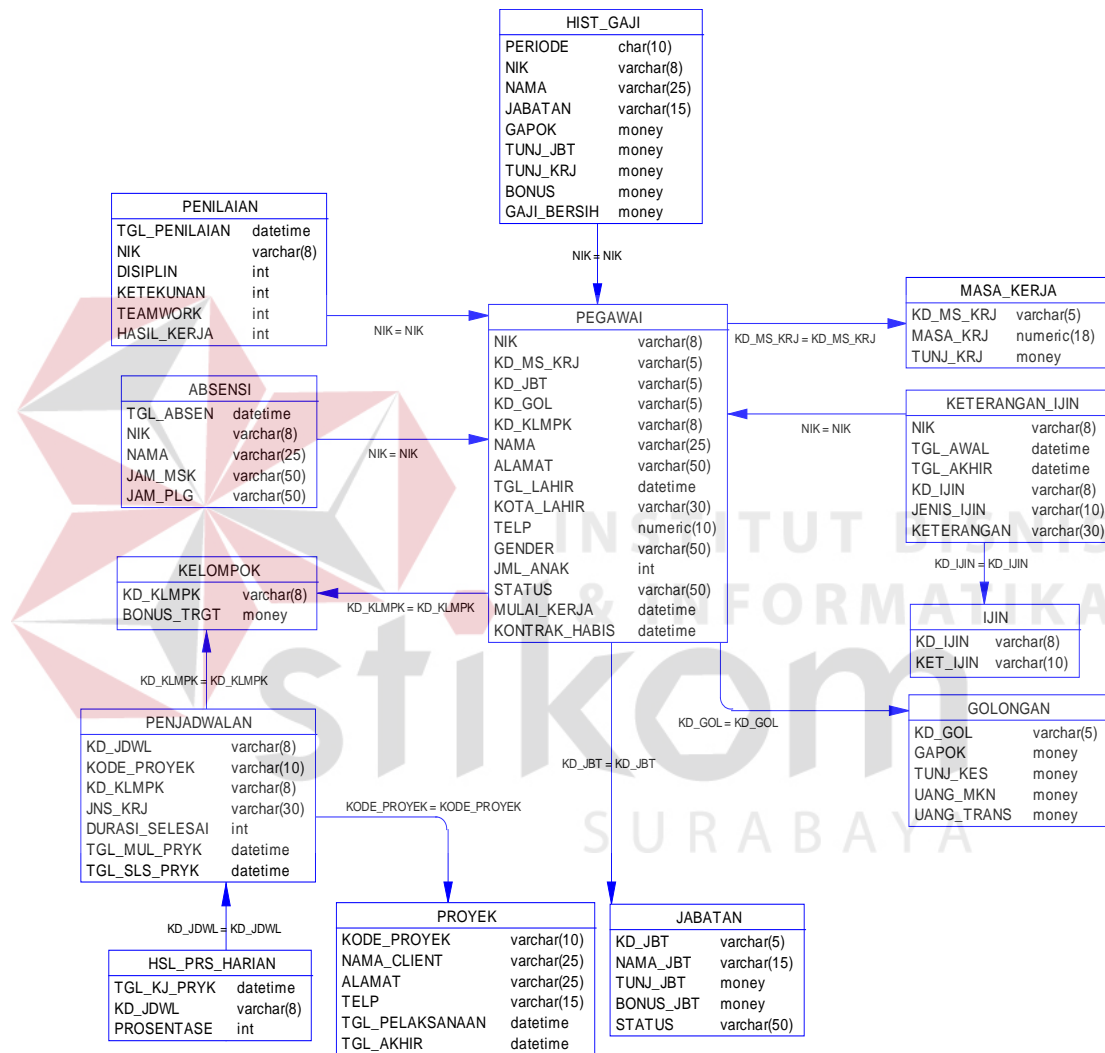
HIST_GAJI

| PERIODE | char(10) |
|---|---|
| NIK | varchar(8) |
| NAMA | varchar(25) |
| JABATAN | varchar(15) |
| GAPOK | money |
| TUNJ_JBT | money |
| TUNJ_KRJ | money |
| BONUS | money |
| GAJI_BERSIH | money |

NIK = NIK

PENILAIAN

| TGL_PENILAIAN | datetime |
|---|---|
| NIK | varchar(8) |
| DISIPLIN | int |
| KETEKUNAN | int |
| TEAMWORK | int |
| HASIL_KERJA | int |

NIK = NIK

PEGAWAI

| NIK | varchar(8) |
|---|---|
| KD_MS_KRJ | varchar(5) |
| KD_JBT | varchar(5) |
| KD_GOL | varchar(5) |
| KD_KLMPK | varchar(8) |
| NAMA | varchar(25) |
| ALAMAT | varchar(50) |
| TGL_LAHIR | datetime |
| KOTA_LAHIR | varchar(30) |
| TELP | numeric(10) |
| GENDER | varchar(50) |
| JML_ANAK | int |
| STATUS | varchar(50) |
| MULAI_KERJA | datetime |
| KONTRAK_HABIS | datetime |

KD_MS_KRJ = KD_MS_KRJ

MASA_KERJA

| KD_MS_KRJ | varchar(5) |
|---|---|
| MASA_KRJ | numeric(18) |
| TUNJ_KRJ | money |

ABSENSI

| TGL_ABSEN | datetime |
|---|---|
| NIK | varchar(8) |
| NAMA | varchar(25) |
| JAM_MSK | varchar(50) |
| JAM_PLG | varchar(50) |

NIK = NIK

NIK = NIK

KETERANGAN_IJIN

| NIK | varchar(8) |
|---|---|
| TGL_AWAL | datetime |
| TGL_AKHIR | datetime |
| KD_IJIN | varchar(8) |
| JENIS_IJIN | varchar(10) |
| KETERANGAN | varchar(30) |

KD_IJIN = KD_IJIN

KELOMPOK

| KD_KLMPK | varchar(8) |
|---|---|
| BONUS_TRGT | money |

KD_KLMPK = KD_KLMPK

IJIN

| KD_IJIN | varchar(8) |
|---|---|
| KET_IJIN | varchar(10) |

KD_KLMPK = KD_KLMPK

PENJADWALAN

| KD_JDWL | varchar(8) |
|---|---|
| KODE_PROYEK | varchar(10) |
| KD_KLMPK | varchar(8) |
| JNS_KRJ | varchar(30) |
| DURASI_SELESAI | int |
| TGL_MUL_PRYK | datetime |
| TGL_SLS_PRYK | datetime |

KD_GOL = KD_GOL

GOLONGAN

| KD_GOL | varchar(5) |
|---|---|
| GAPOK | money |
| TUNJ_KES | money |
| UANG_MKN | money |
| UANG_TRANS | money |

KD_JBT = KD_JBT

KODE_PROYEK = KODE_PROYEK

KD_JDWL = KD_JDWL

HSL_PRS_HARIAN

| TGL_KJ_PRYK | datetime |
|---|---|
| KD_JDWL | varchar(8) |
| PROSENTASE | int |

PROYEK

| KODE_PROYEK | varchar(10) |
|---|---|
| NAMA_CLIENT | varchar(25) |
| ALAMAT | varchar(25) |
| TELP | varchar(15) |
| TGL_PELAKSANAAN | datetime |
| TGL_AKHIR | datetime |

JABATAN

| KD_JBT | varchar(5) |
|---|---|
| NAMA_JBT | varchar(15) |
| TUNJ_JBT | money |
| BONUS_JBT | money |
| STATUS | varchar(50) |

INSTITUT BISNIS & INFORMATIKA stikom SURABAYA